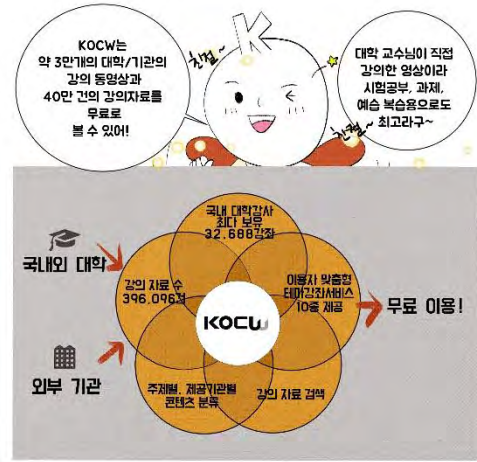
KOCW는 약 3만개의 대학/기관의 강의 동영상과 40만 건의 강의자료를 무료로 볼 수 있어!

친절~

KOCW

대학 교수님이 직접 강의한 영상이라 시험공부, 과제, 예습 복습용으로도 ~최고라구~

친절~

국내외 대학

외부 기관

국내 대학강사 최다 보유 32,688강좌

강의 자료 수 396,096건

이용자 맞춤형 테마강좌서비스 10종 제공

KOCW

주제별, 제공기관별 콘텐츠 분류

강의 자료 검색

무료 이용!